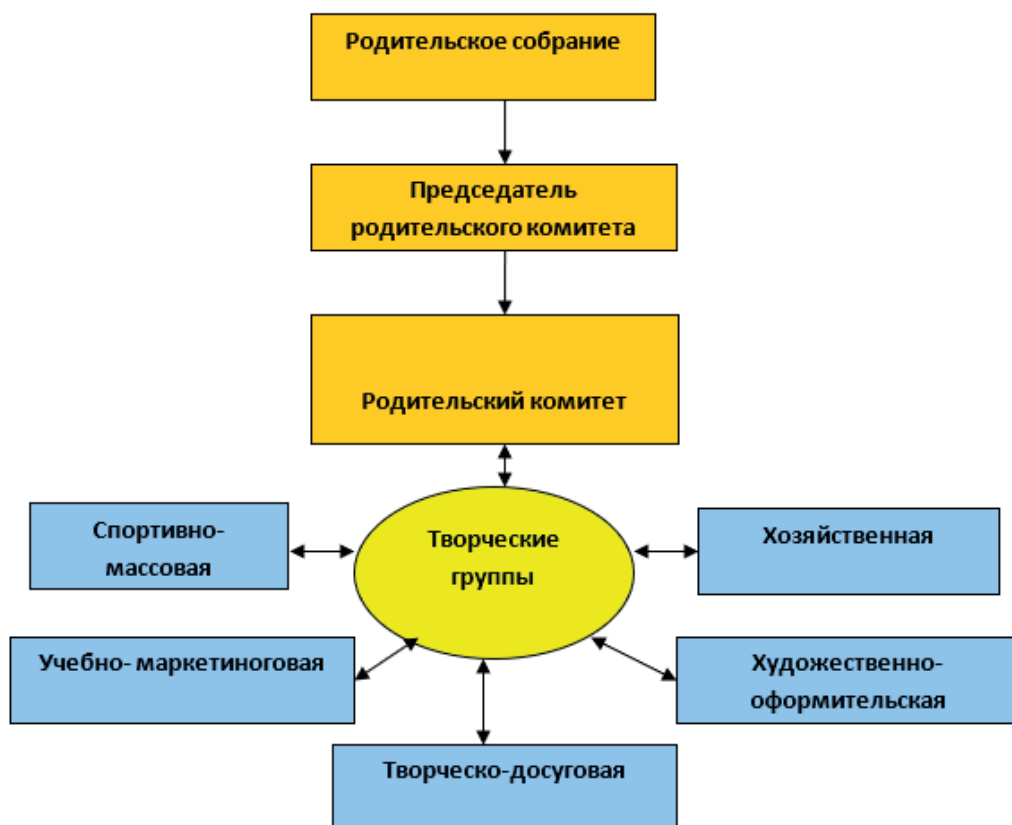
Родительское собрание

Председатель родительского комитета

Родительский комитет

Творческие группы

Спортивно-массовая

Хозяйственная

Учебно- маркетиноговая

Художественно-оформительская

Творческо-досуговая